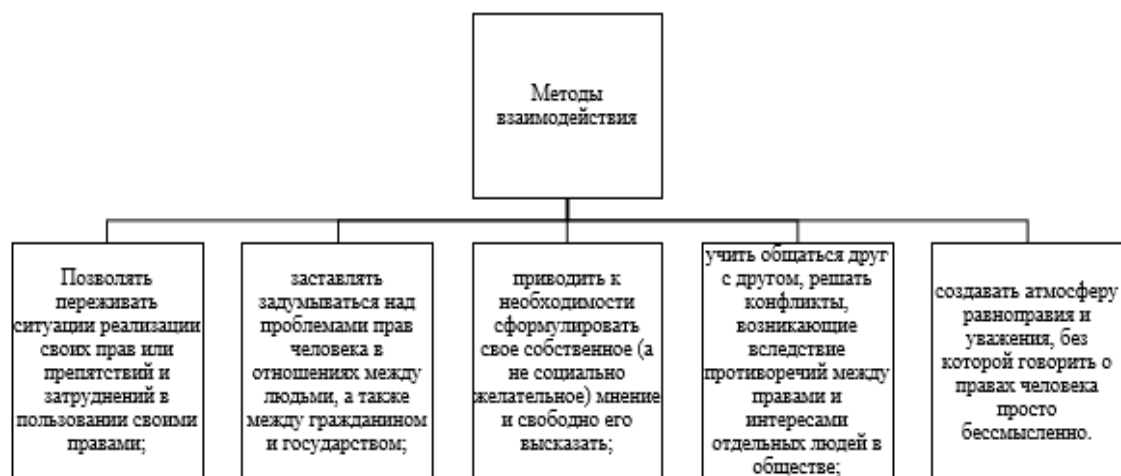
Методы взаимодействия

Позволять переживать ситуации реализации своих прав или препятствий и затруднений в пользовании своими правами;

заставлять задумываться над проблемами прав человека в отношениях между людьми, а также между гражданином и государством;

приводить к необходимости сформулировать свое собственное (а не социально желательное) мнение и свободно его высказать;

учить общаться друг с другом, решать конфликты, возникающие вследствие противоречий между правами и интересами отдельных людей в обществе;

создавать атмосферу равноправия и уважения, без которой говорить о правах человека просто бессмысленно.